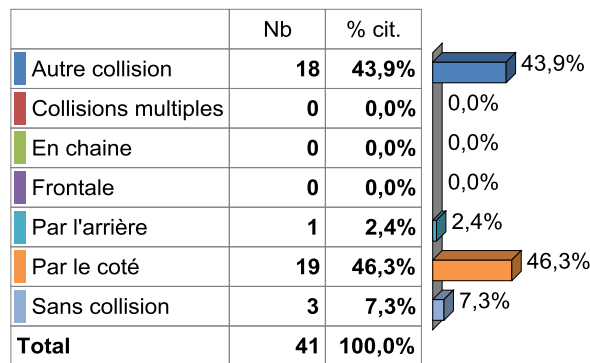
|  | Nb | % cit. |
|---|---|---|
| Autre collision | 18 | 43,9% |
| Collisions multiples | 0 | 0,0% |
| En chaine | 0 | 0,0% |
| Frontale | 0 | 0,0% |
| Par l'arrière | 1 | 2,4% |
| Par le coté | 19 | 46,3% |
| Sans collision | 3 | 7,3% |
| Total | 41 | 100,0% |

43,9%
0,0%
0,0%
0,0%
2,4%
46,3%
7,3%